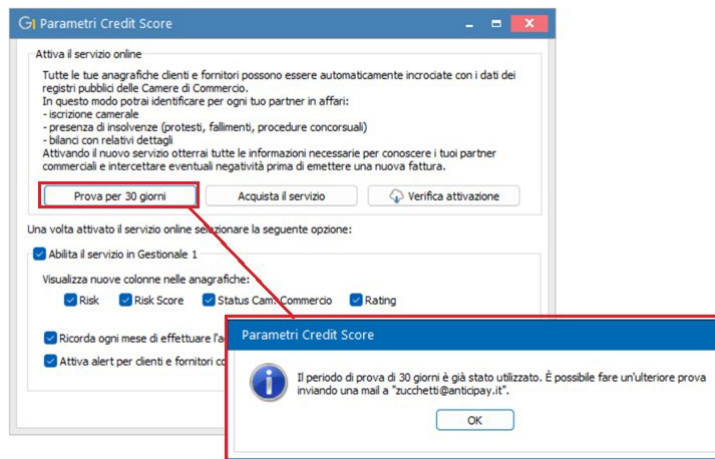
G1 Parametri Credit Score

Attiva il servizio online

Tutte le tue anagrafiche clienti e fornitori possono essere automaticamente incrociate con i dati dei registri pubblici delle Camere di Commercio.
In questo modo potrai identificare per ogni tuo partner in affari:
- iscrizione camerale
- presenza di insolvenze (protesti, fallimenti, procedure concorsuali)
- bilanci con relativi dettagli
Attivando il nuovo servizio otterrai tutte le informazioni necessarie per conoscere i tuoi partner commerciali e intercettare eventuali negatività prima di emettere una nuova fattura.

Prova per 30 giorni
Acquista il servizio
Verifica attivazione

Una volta attivato il servizio online selezionare la seguente opzione:

Abilita il servizio in Gestionale 1

Visualizza nuove colonne nelle anagrafiche:
Risk
Risk Score
Status Cam. Commercio
Rating

Ricorda ogni mese di effettuare l'a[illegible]

Attiva alert per clienti e fornitori co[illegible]

Parametri Credit Score

Il periodo di prova di 30 giorni è già stato utilizzato. È possibile fare un'ulteriore prova inviando una mail a "zucchetti@anticipay.it".

OK